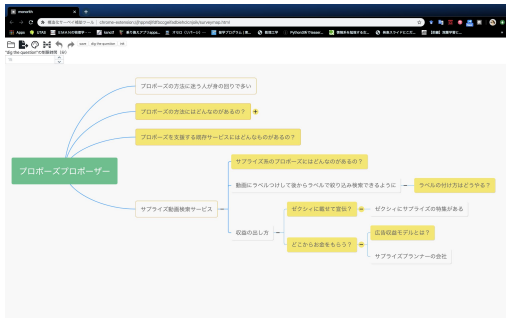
wasurth

構造化サーベイ支援ツール | chrome-extension://ajpndlflbcgadfeekdcbcjdic/surveymap.html

Apps

"dig the question" の実験資料

プロポーズプロポーザー

プロポーズの方法に迷う人が身の回りで多い

プロポーズの方法にはどんなのがあるの？

プロポーズを支援する既存サービスにはどんなものがあるの？

サプライズ動画検索サービス

サプライズ系のプロポーズにはどんなのがあるの？

動画にラベルつけして後からラベルで絞り込み検索できるように

ラベルの付け方はどうする？

収益の出し方

ゼクシィに載せて宣伝？

ゼクシィにサプライズの特集がある

どこからお金をもらう？

広告収益モデルとは？

サプライズプランナーの会社